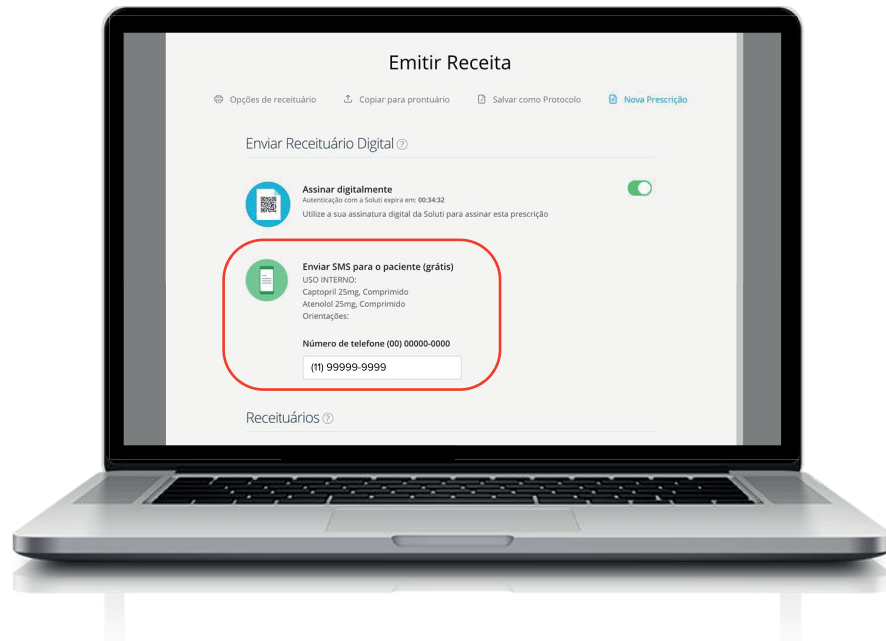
Emitir Receita

Opções de receituário   Copiar para prontuário   Salvar como Protocolo   Nova Prescrição

Enviar Receituário Digital ?

Assinar digitalmente
Autenticação com a Soluti expira em: 00:34:32
Utilize a sua assinatura digital da Soluti para assinar esta prescrição

Enviar SMS para o paciente (grátis)
USO INTERNO:
Captopril 25mg, Comprimido
Atenolol 25mg, Comprimido
Orientações:

Número de telefone (00) 00000-0000
(11) 99999-9999

Receituários ?